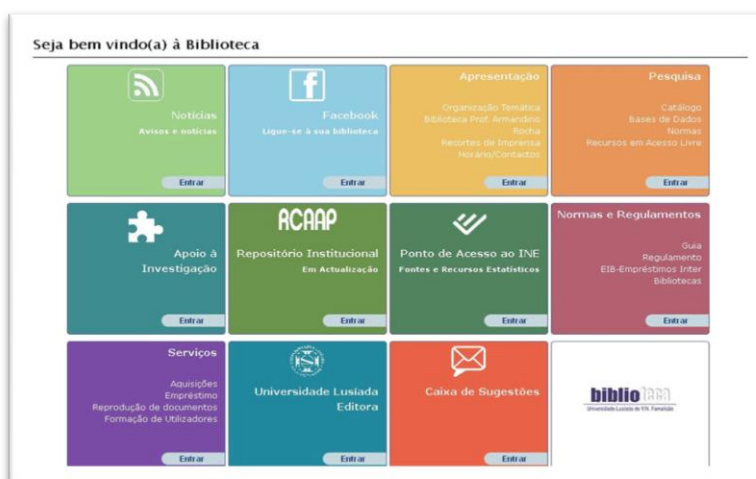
Seja bem vindo(a) à Biblioteca

Notícias
Avisos e notícias
Entrar

Facebook
Ligue-se à sua biblioteca
Entrar

Apresentação
Organização Temática
Biblioteca Prof. Armandino Rocha
Recortes de Imprensa
Horário/Contactos
Entrar

Pesquisa
Catálogo
Bases de Dados
Normas
Recursos em Acesso Livre
Entrar

Apoio à Investigação
Entrar

RCAAP
Repositório Institucional
Em Actualização
Entrar

Ponto de Acesso ao INE
Fontes e Recursos Estatísticos
Entrar

Normas e Regulamentos
Guia
Regulamento
EIB-Empréstimos Inter Bibliotecas
Entrar

Serviços
Aquisições
Empréstimo
Reprodução de documentos
Formação de Utilizadores
Entrar

Universidade Lusíada Editora
Entrar

Caixa de Sugestões
Entrar

biblioteca
Universidade Lusíada de V.N. Famalicão